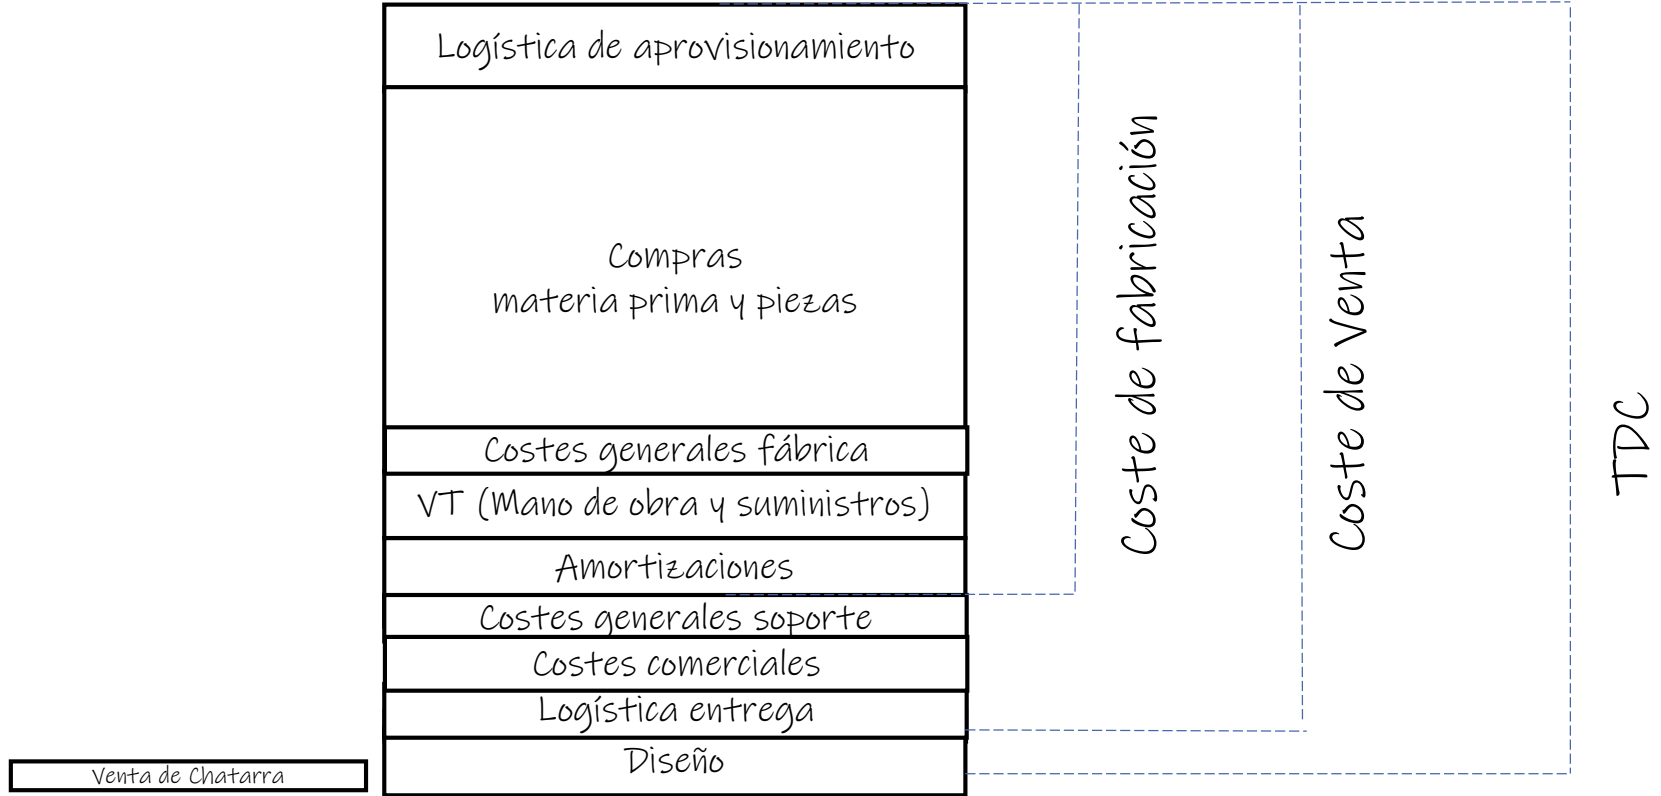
Logística de aprovisionamiento

Compras
materia prima y piezas

Costes generales fábrica

VT (Mano de obra y suministros)

Amortizaciones

Costes generales soporte

Costes comerciales

Logística entrega

Diseño

Venta de Chatarra

Coste de fabricación

Coste de Venta

TDC